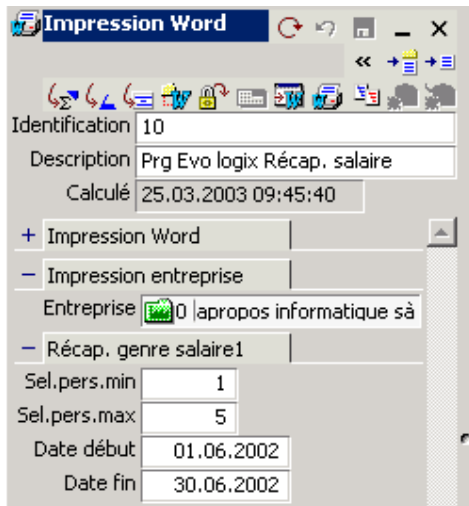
Impression Word

«

Identification 10

Description Prg Evo logix Récap. salaire

Calculé 25.03.2003 09:45:40

+ Impression Word

− Impression entreprise

Entreprise 0 apropos informatique sà

− Récap. genre salaire1

Sel.pers.min 1

Sel.pers.max 5

Date début 01.06.2002

Date fin 30.06.2002